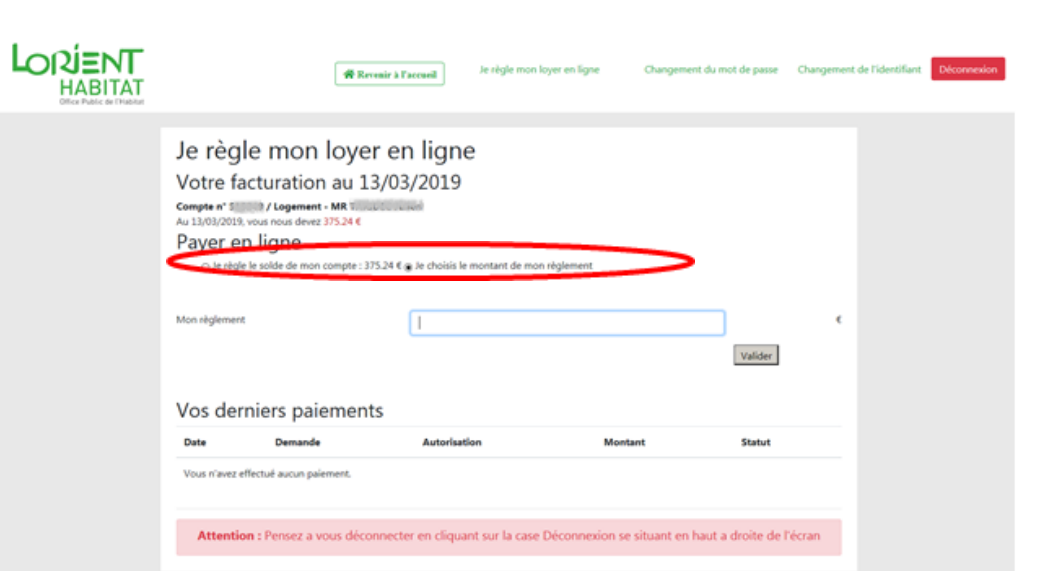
LORIENT HABITAT
Office Public de l'Habitat

Revenir à l'accueil
Je règle mon loyer en ligne
Changement du mot de passe
Changement de l'identifiant
Déconnexion

Je règle mon loyer en ligne

Votre facturation au 13/03/2019

Compte n° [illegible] / Logement - MR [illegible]
Au 13/03/2019, vous nous devez 375.24 €

Payer en ligne

Je règle le solde de mon compte : 375.24 € Je choisis le montant de mon règlement

Mon règlement
€

Valider

Vos derniers paiements

| Date | Demande | Autorisation | Montant | Statut |
|---|---|---|---|---|
| Vous n'avez effectué aucun paiement. | | | | |

Attention : Pensez a vous déconnecter en cliquant sur la case Déconnexion se situant en haut a droite de l'écran